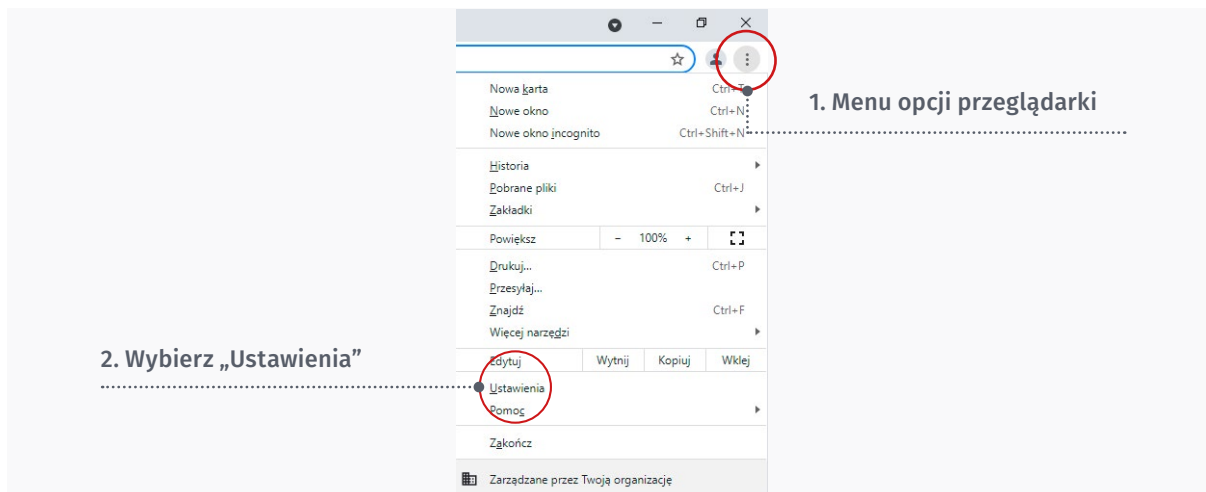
Nowa karta Ctrl+T
Nowe okno Ctrl+N
Nowe okno incognito Ctrl+Shift+N

1. Menu opcji przeglądarki

Historia
Pobrane pliki Ctrl+J
Zakładki

Powiększ − 100% +

Drukuj... Ctrl+P
Przesyłaj...
Znajdź Ctrl+F
Więcej narzędzi

2. Wybierz „Ustawienia"

Edytuj Wytnij Kopiuj Wklej

Ustawienia
Pomoc

Zakończ

Zarządzane przez Twoją organizację